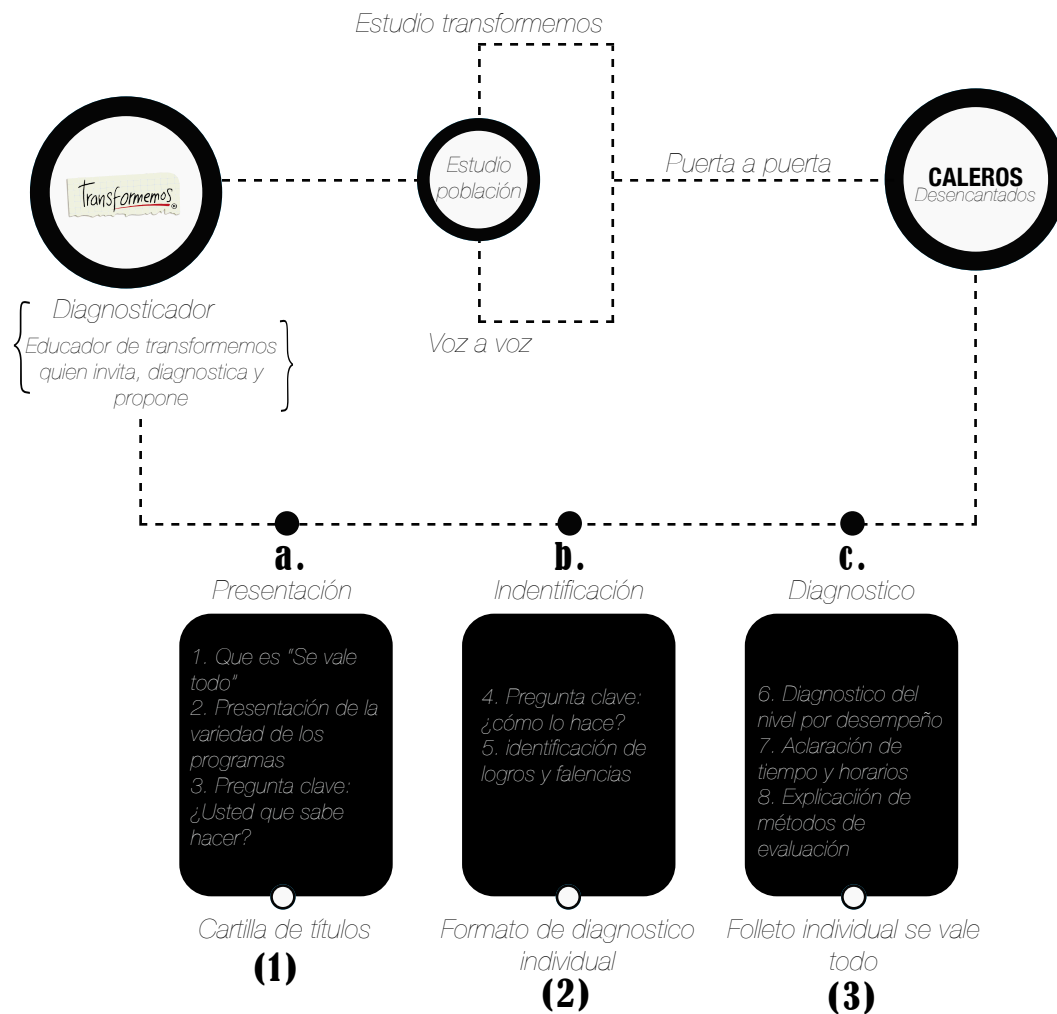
Estudio transformemos

Transformemos

Estudio población

Puerta a puerta

CALEROS
Desencantados

Diagnosticador

Educador de transformemos quien invita, diagnostica y propone

Voz a voz

a.
Presentación

1. Que es "Se vale todo"
2. Presentación de la variedad de los programas
3. Pregunta clave: ¿Usted que sabe hacer?

Cartilla de títulos
(1)

b.
Indentificación

4. Pregunta clave: ¿cómo lo hace?
5. identificación de logros y falencias

Formato de diagnostico individual
(2)

c.
Diagnostico

6. Diagnostico del nivel por desempeño
7. Aclaración de tiempo y horarios
8. Explicación de métodos de evaluación

Folleto individual se vale todo
(3)